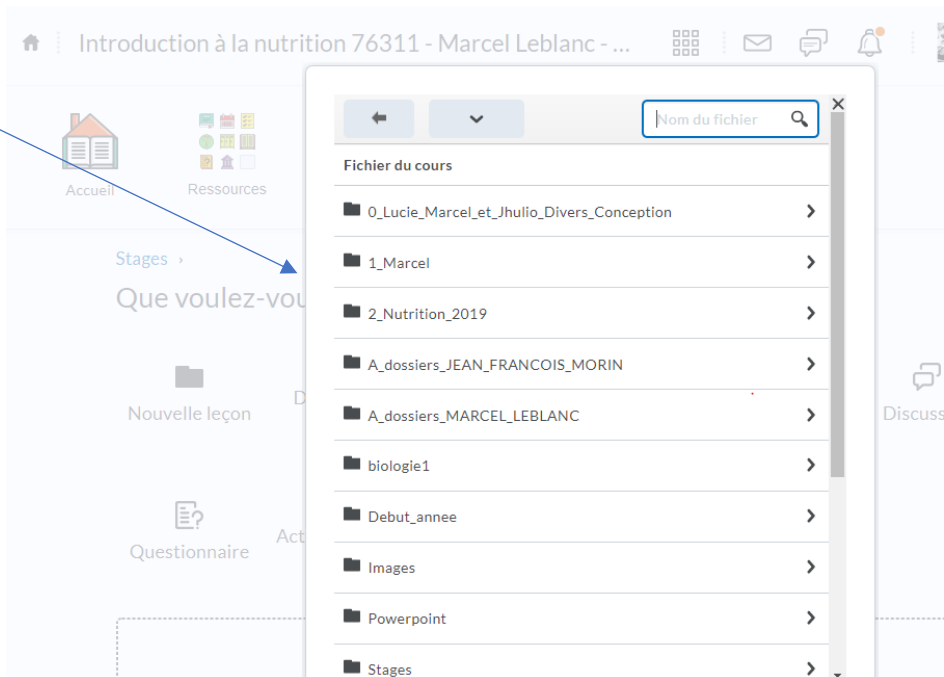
Introduction à la nutrition 76311 - Marcel Leblanc - ...

Accueil
Ressources

Stages ›
Que voulez-vou

Nouvelle leçon
D
Discuss

Questionnaire
Act

Nom du fichier
×
Fichier du cours
0_Lucie_Marcel_et_Jhulio_Divers_Conception
1_Marcel
2_Nutrition_2019
A_dossiers_JEAN_FRANCOIS_MORIN
A_dossiers_MARCEL_LEBLANC
biologie1
Debut_annee
Images
Powerpoint
Stages